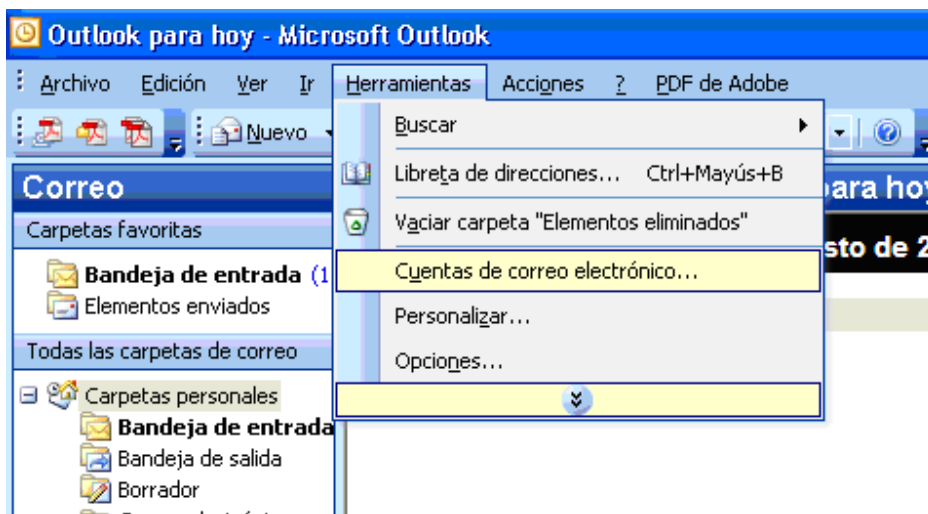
Outlook para hoy - Microsoft Outlook

Archivo Edición Ver Ir Herramientas Acciones ? PDF de Adobe

Nuevo

Buscar
Libreta de direcciones... Ctrl+Mayús+B
Vaciar carpeta "Elementos eliminados"
Cuentas de correo electrónico...
Personalizar...
Opciones...

Correo
Carpetas favoritas
Bandeja de entrada (1
Elementos enviados
Todas las carpetas de correo
Carpetas personales
Bandeja de entrada
Bandeja de salida
Borrador

para hoy
sto de 2